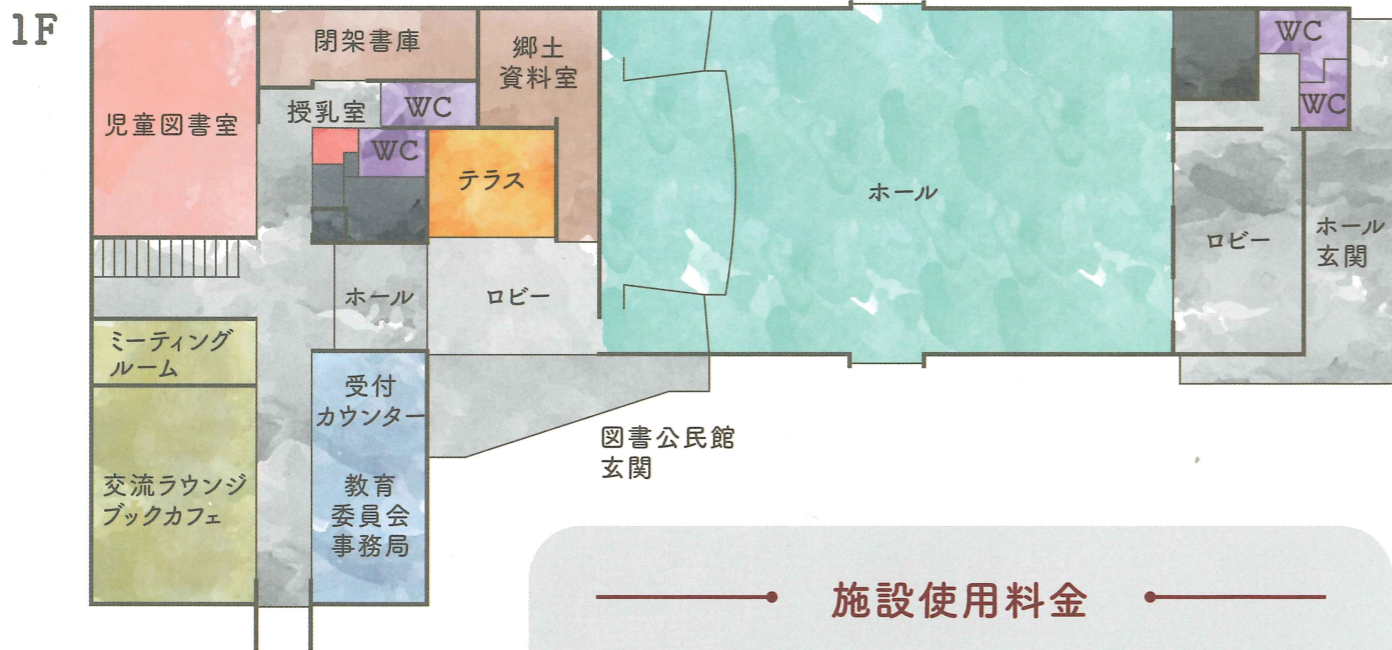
1F

児童図書室

閉架書庫

郷土資料室

授乳室

WC

WC

テラス

ホール

WC

WC

ロビー

ホール玄関

ホール

ロビー

ミーティングルーム

受付カウンター

図書公民館玄関

交流ラウンジブックカフェ

教育委員会事務局

施設使用料金